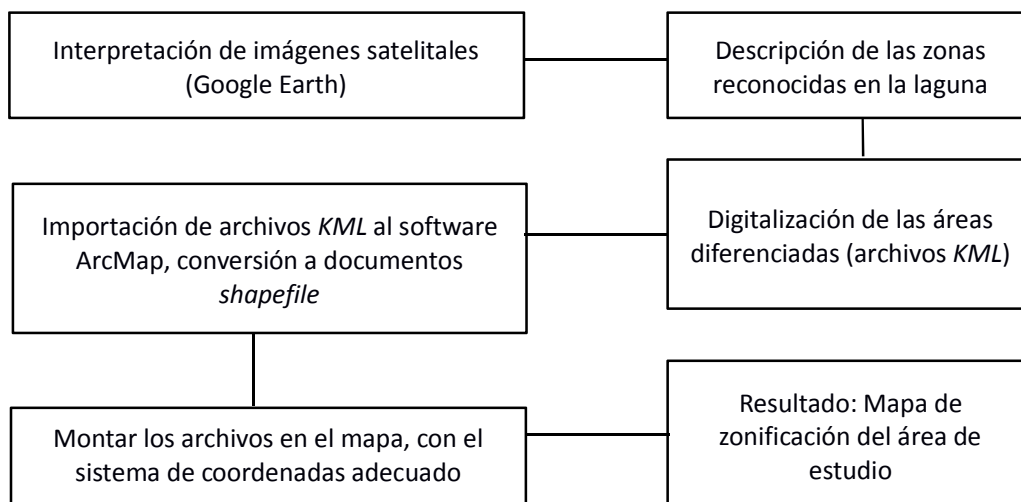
Interpretación de imágenes satelitales (Google Earth)

Descripción de las zonas reconocidas en la laguna

Digitalización de las áreas diferenciadas (archivos *KML*)

Importación de archivos *KML* al software ArcMap, conversión a documentos *shapefile*

Montar los archivos en el mapa, con el sistema de coordenadas adecuado

Resultado: Mapa de zonificación del área de estudio